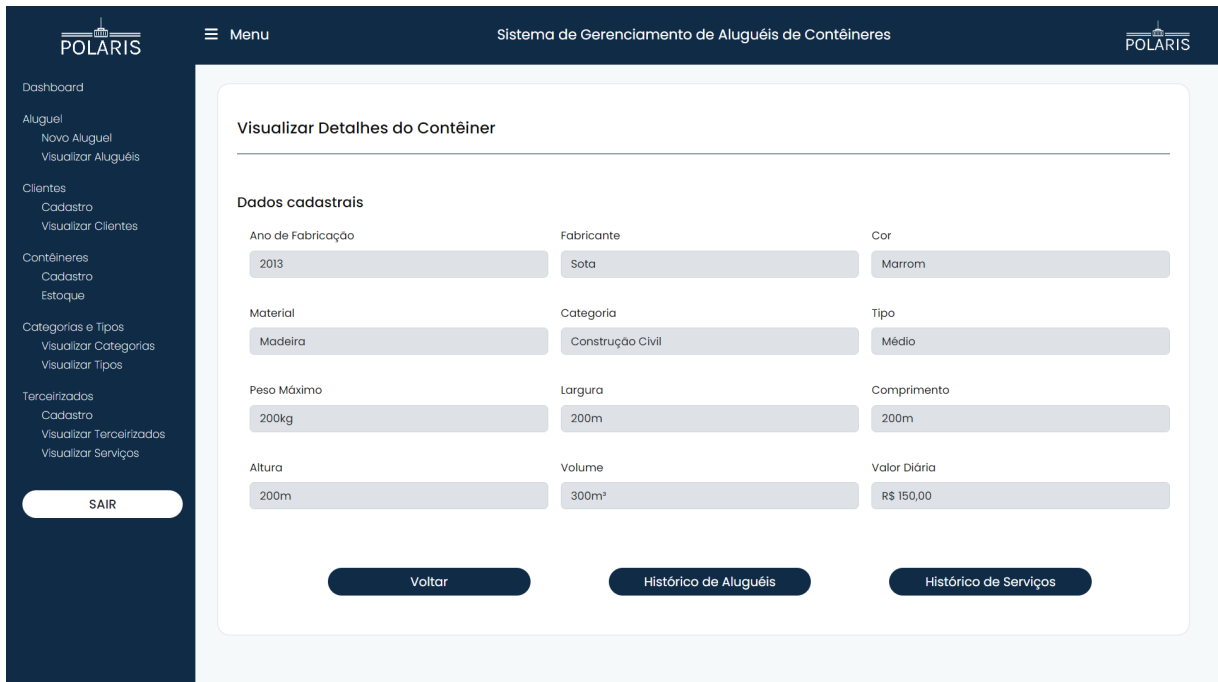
POLARIS

☰ Menu

Sistema de Gerenciamento de Aluguéis de Contêineres

POLARIS

Dashboard

Aluguel
Novo Aluguel
Visualizar Aluguéis

Clientes
Cadastro
Visualizar Clientes

Contêineres
Cadastro
Estoque

Categorias e Tipos
Visualizar Categorias
Visualizar Tipos

Terceirizados
Cadastro
Visualizar Terceirizados
Visualizar Serviços

SAIR

Visualizar Detalhes do Contêiner

Dados cadastrais

Ano de Fabricação
2013

Fabricante
Sota

Cor
Marrom

Material
Madeira

Categoria
Construção Civil

Tipo
Médio

Peso Máximo
200kg

Largura
200m

Comprimento
200m

Altura
200m

Volume
300m³

Valor Diária
R$ 150,00

Voltar

Histórico de Aluguéis

Histórico de Serviços